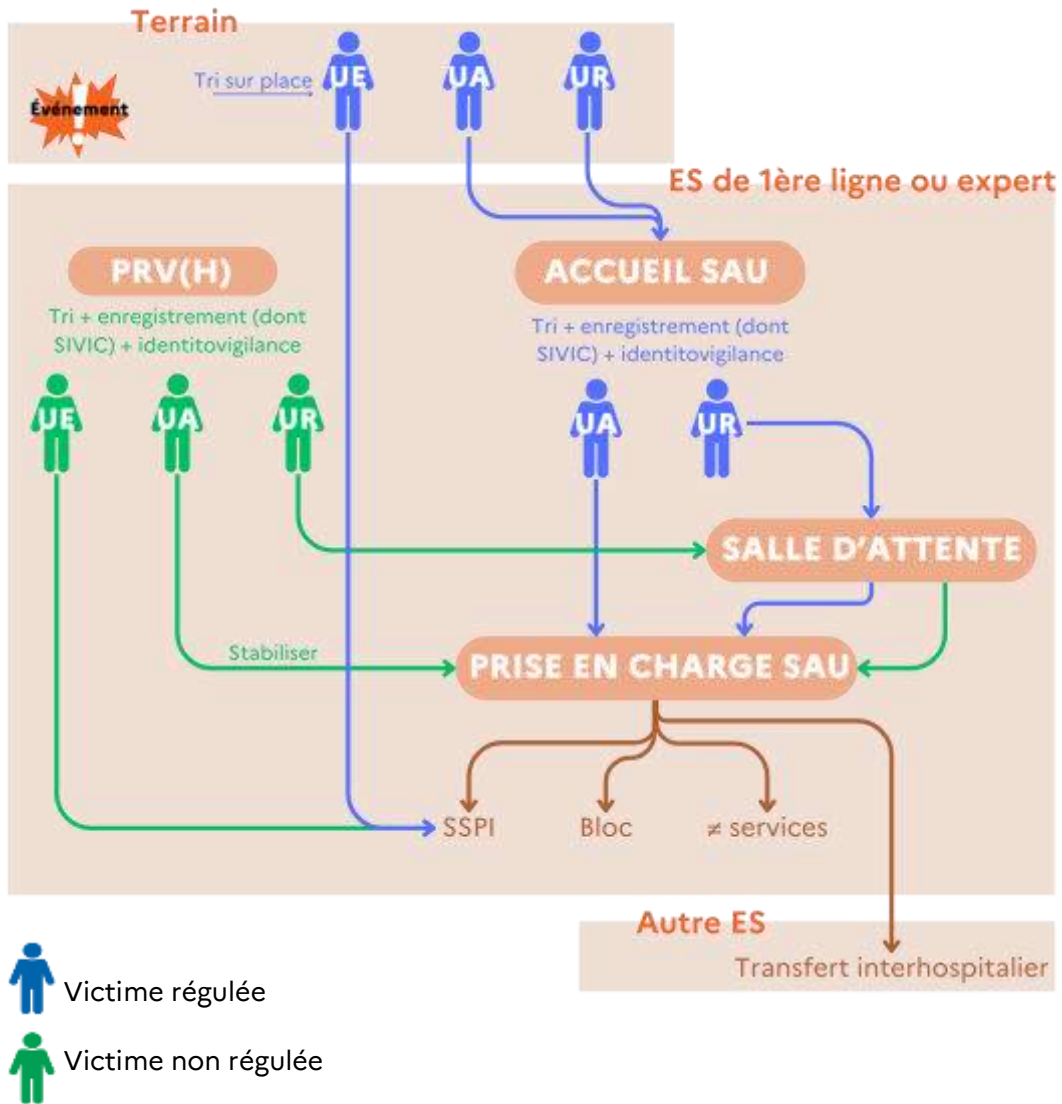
Terrain

Événement

Tri sur place

UE

UA

UR

ES de 1ère ligne ou expert

PRV(H)

Tri + enregistrement (dont SIVIC) + identitovigilance

UE

UA

UR

ACCUEIL SAU

Tri + enregistrement (dont SIVIC) + identitovigilance

UA

UR

SALLE D'ATTENTE

Stabiliser

PRISE EN CHARGE SAU

SSPI

Bloc

≠ services

Autre ES

Transfert interhospitalier

Victime régulée

Victime non régulée